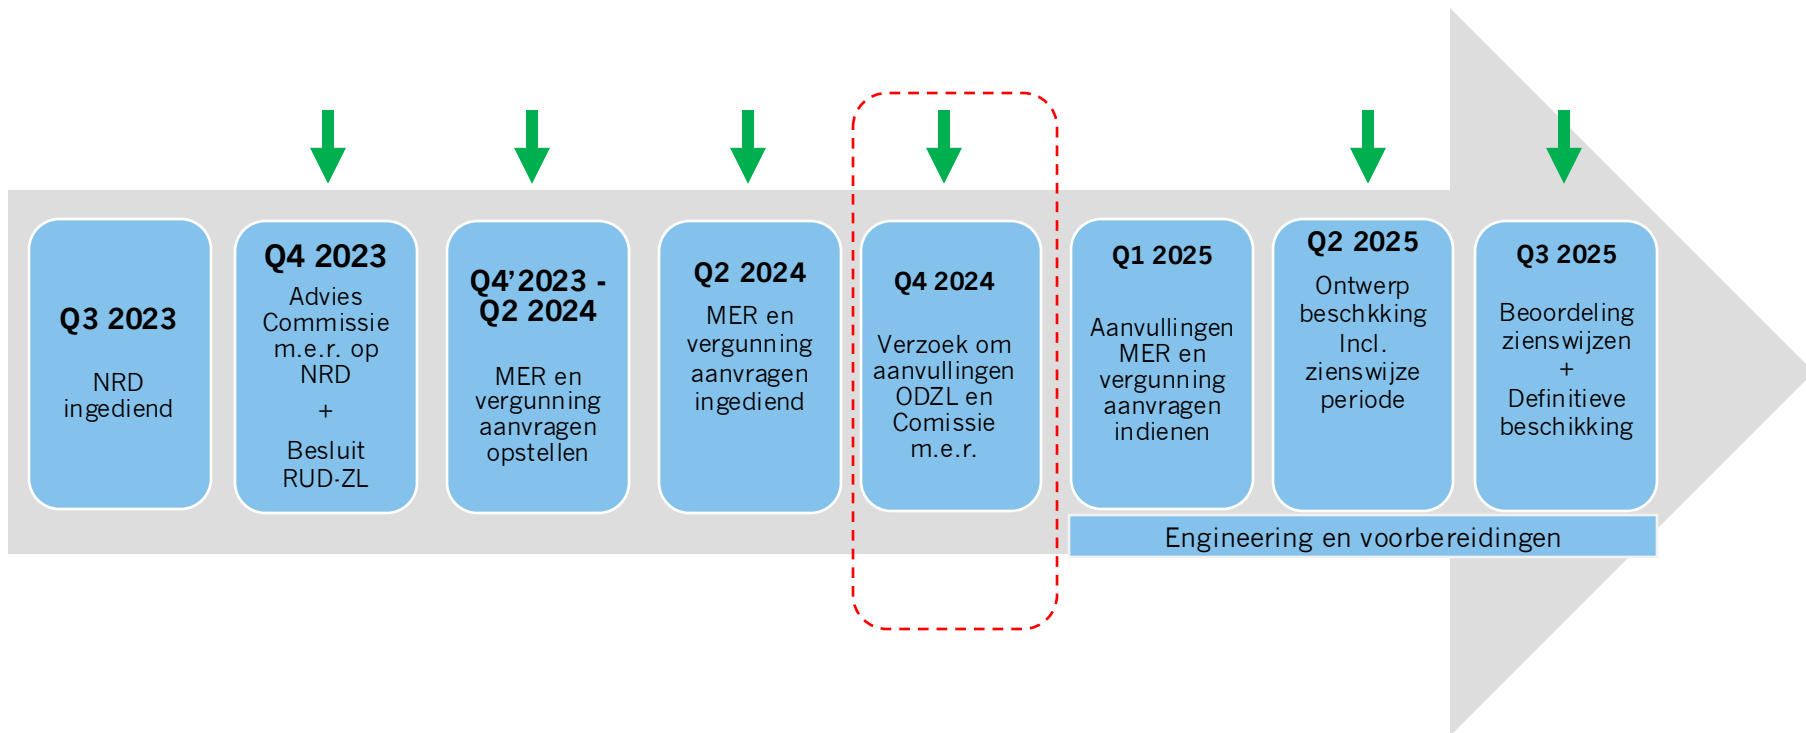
Q3 2023

NRD ingediend

Q4 2023

Advies Commissie m.e.r. op NRD

+

Besluit RUD-ZL

Q4'2023 - Q2 2024

MER en vergunning aanvragen opstellen

Q2 2024

MER en vergunning aanvragen ingediend

Q4 2024

Verzoek om aanvullingen ODZL en Comissie m.e.r.

Q1 2025

Aanvullingen MER en vergunning aanvragen indienen

Q2 2025

Ontwerp beschkking Incl. zienswijze periode

Q3 2025

Beoordeling zienswijzen + Definitieve beschikking

Engineering en voorbereidingen